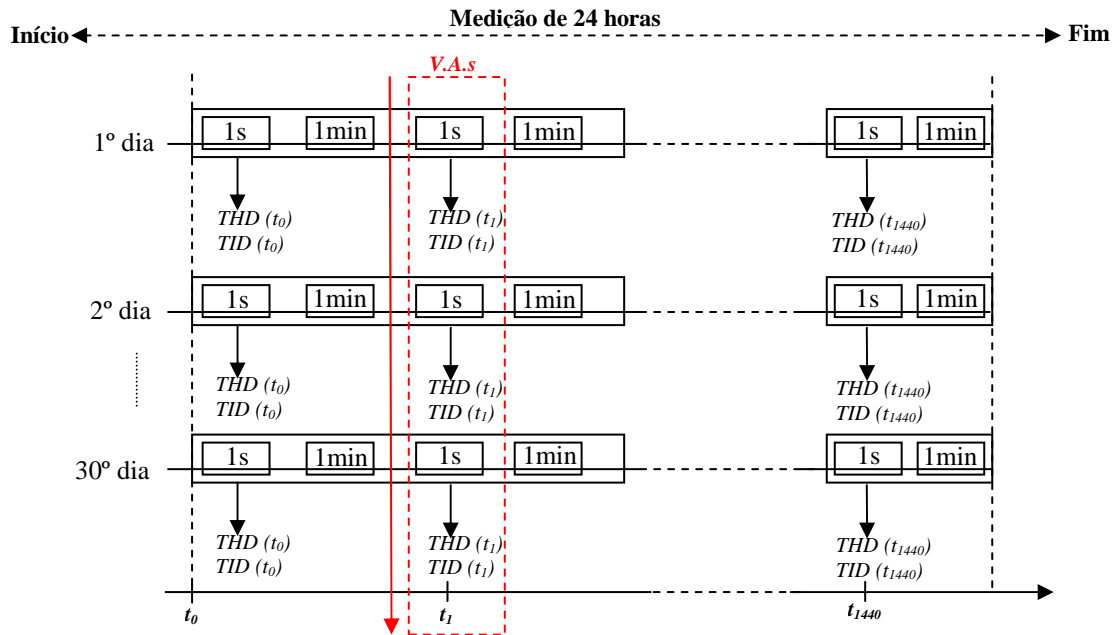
Medição de 24 horas

Início

Fim

V.A.s

1º dia

1s

1min

1s

1min

1s

1min

THD ($t_0$)
TID ($t_0$)

THD ($t_1$)
TID ($t_1$)

THD ($t_{1440}$)
TID ($t_{1440}$)

2º dia

1s

1min

1s

1min

1s

1min

THD ($t_0$)
TID ($t_0$)

THD ($t_1$)
TID ($t_1$)

THD ($t_{1440}$)
TID ($t_{1440}$)

30º dia

1s

1min

1s

1min

1s

1min

THD ($t_0$)
TID ($t_0$)

THD ($t_1$)
TID ($t_1$)

THD ($t_{1440}$)
TID ($t_{1440}$)

$t_0$

$t_1$

$t_{1440}$